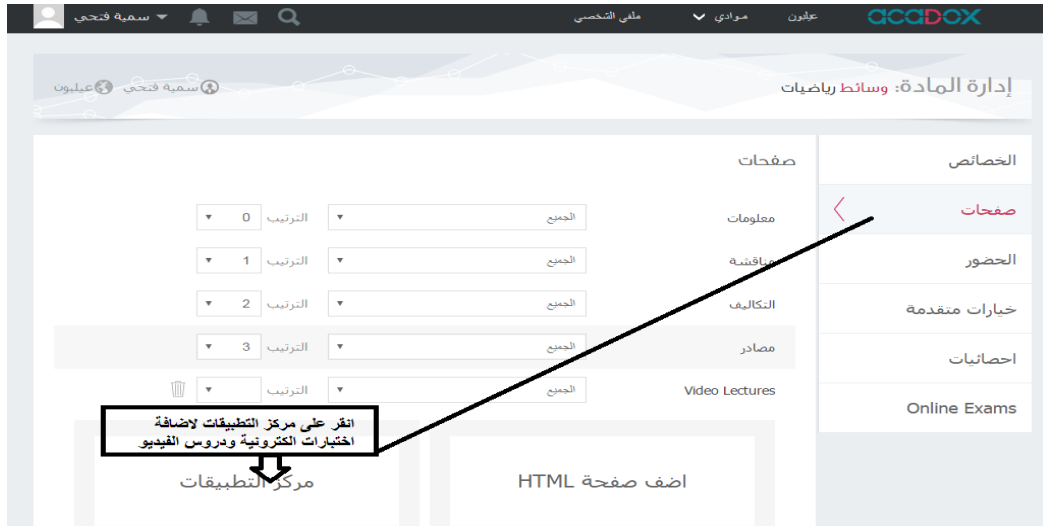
acadox عيلبون موادي ملفي الشخصي سمية فتحي

إدارة المادة: وسائط رياضيات

سمية فتحي عيلبون

الخصائص
صفحات
الحضور
خيارات متقدمة
احصائيات
Online Exams

صفحات

| | | | |
|---|---|---|---|
| معلومات | الجميع | الترتيب | 0 |
| مناقشة | الجميع | الترتيب | 1 |
| التكاليف | الجميع | الترتيب | 2 |
| مصادر | الجميع | الترتيب | 3 |
| Video Lectures | الجميع | الترتيب | |

انقر على مركز التطبيقات لاضافة اختبارات الكترونية ودروس الفيديو

اضف صفحة HTML

مركز التطبيقات